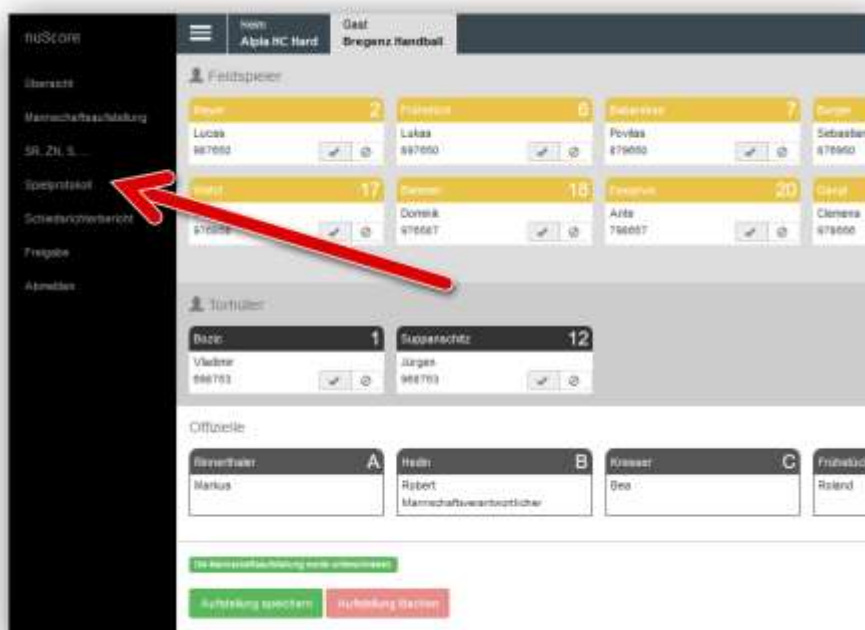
nuScore

Übersicht

Mannschaftsaufstellung

SR, ZN, S...

Spielprotokoll

Schiedsrichterbericht

Freigabe

Abmelden

Heim
Alpla HC Hard

Gast
Bregenz Handball

Feldspieler

Bayer 2
Lucas
987650

Frühstück 6
Lukas
697650

Babarskas 7
Povilas
879650

Berger
Sebastian
876950

Mallzi 17
976658

Diemer 18
Dominik
976667

Pesic 20
Ante
796667

Garat
Clemens
879666

Torhüter

Bozic 1
Vladimir
686763

Suppanschitz 12
Jürgen
966763

Offizielle

Rinnerthaler A
Markus

Hedin B
Robert
Mannschaftsverantwortlicher

Kresser C
Bea

Frühstück
Roland

Die Mannschaftsaufstellung wurde unterschrieben

Aufstellung speichern

Aufstellung löschen